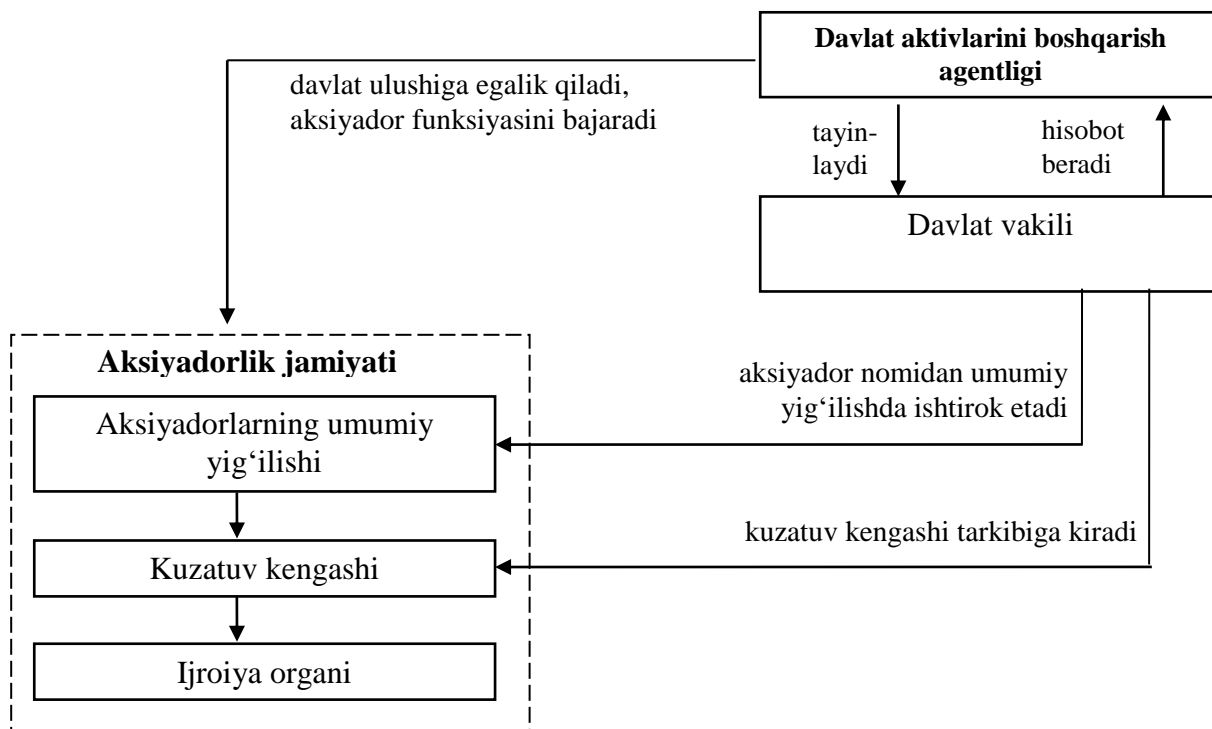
Davlat aktivlarini boshqarish agentligi

davlat ulushiga egalik qiladi, aksiyador funksiyasini bajaradi

tayin-laydi

hisobot beradi

Davlat vakili

Aksiyadorlik jamiyati

Aksiyadorlarning umumiy yig‘ilishi

aksiyador nomidan umumiy yig‘ilishda ishtirok etadi

kuzatuv kengashi tarkibiga kiradi

Kuzatuv kengashi

Ijroiya organi